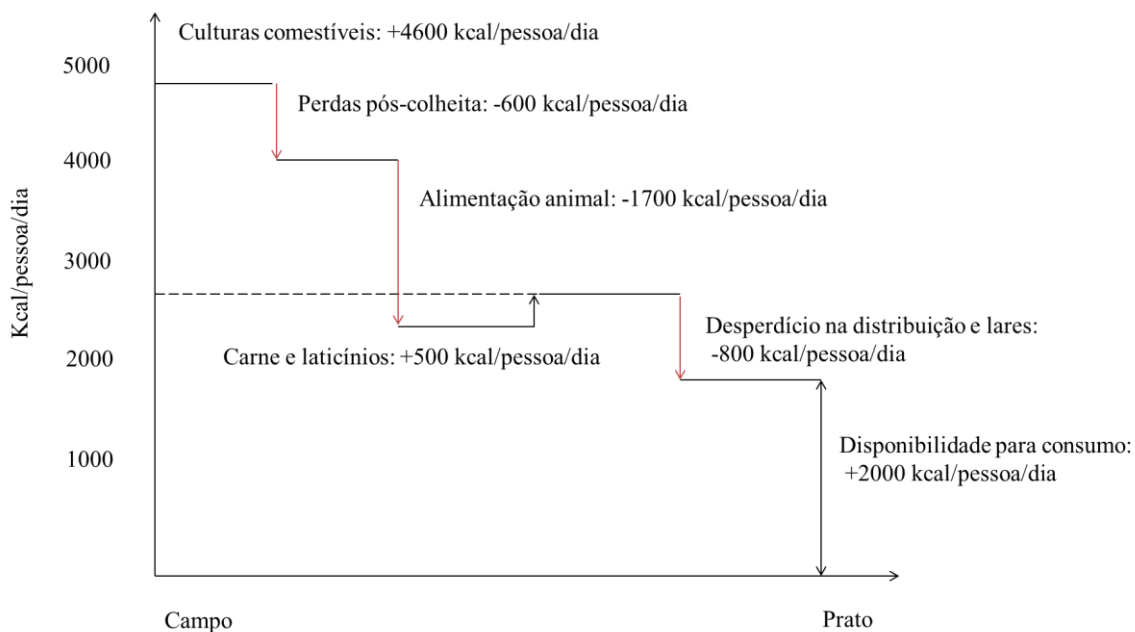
Culturas comestíveis: +4600 kcal/pessoa/dia

5000

Perdas pós-colheita: -600 kcal/pessoa/dia

4000

Alimentação animal: -1700 kcal/pessoa/dia

Kcal/pessoa/dia

3000

Desperdício na distribuição e lares: -800 kcal/pessoa/dia

2000

Carne e laticínios: +500 kcal/pessoa/dia

1000

Disponibilidade para consumo: +2000 kcal/pessoa/dia

Campo

Prato